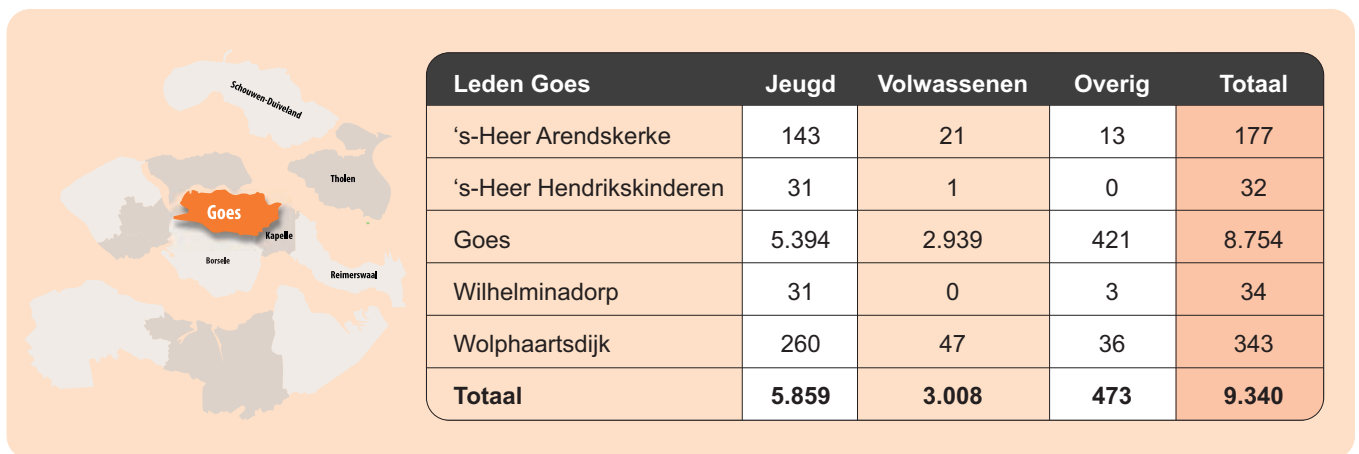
Schouwen-Duiveland
Tholen
Goes
Kapelle
Borsele
Reimerswaal

| Leden Goes | Jeugd | Volwassenen | Overig | Totaal |
|---|---|---|---|---|
| ‘s-Heer Arendskerke | 143 | 21 | 13 | 177 |
| ‘s-Heer Hendrikskinderen | 31 | 1 | 0 | 32 |
| Goes | 5.394 | 2.939 | 421 | 8.754 |
| Wilhelminadorp | 31 | 0 | 3 | 34 |
| Wolphaartsdijk | 260 | 47 | 36 | 343 |
| **Totaal** | **5.859** | **3.008** | **473** | **9.340** |